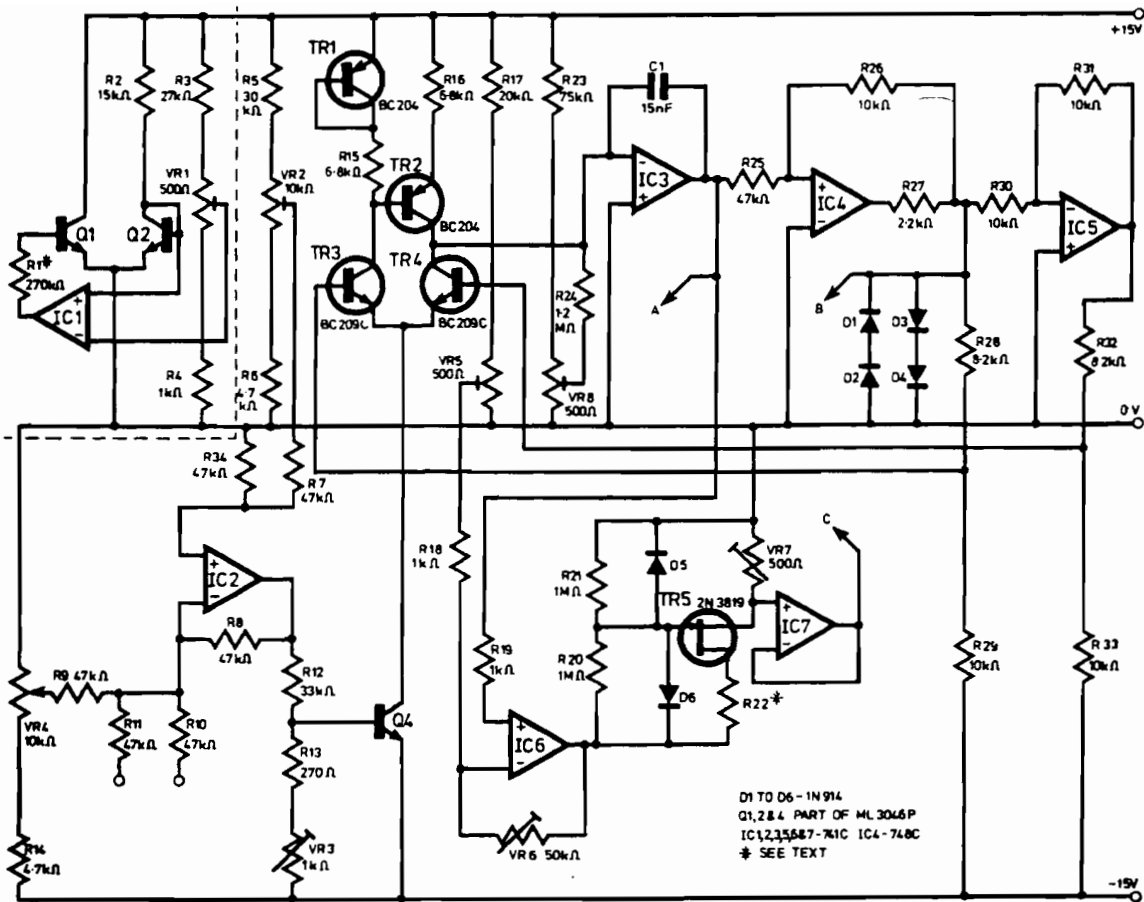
+15V

R2 15kΩ
R3 27kΩ
R5 30 kΩ
TR1
BC 204
R16 6·8kΩ
R17 20kΩ
R23 75kΩ
C1 15nF
R26 10kΩ
R31 10kΩ

VR1 500Ω
VR2 10kΩ
R15 6·8kΩ
TR2
BC 204
IC3
R25 47kΩ
IC4
R27 2·2kΩ
R30 10kΩ
IC5

Q1
Q2
R1* 270kΩ
IC1
TR3
TR4
BC 209C
BC 209C
R24 1·2 MΩ
A
B
D1
D3
D2
D4
R28 8·2kΩ
R32 8·2kΩ

R4 1kΩ
R6 4·7 kΩ
VR5 500Ω
VR8 500Ω
0V

R34 47kΩ
R7 47kΩ
IC2
R8 47kΩ
R12 33kΩ
R9 47kΩ
VR4 10kΩ
R11 47kΩ
R10 47kΩ
R13 270Ω
Q4
VR3 1kΩ
R14 4·7kΩ

R18 1kΩ
R21 1MΩ
D5
TR5 2N 3819
VR7 500Ω
C
IC7
R20 1MΩ
R19 1kΩ
D6
R22*
IC6
VR6 50kΩ
R29 10kΩ
R 33 10kΩ

D1 TO D6 - 1N 914
Q1,2 & 4 PART OF ML 3046P
IC1,2,3,5,6,7 - 741C IC4 - 748C
* SEE TEXT

-15V